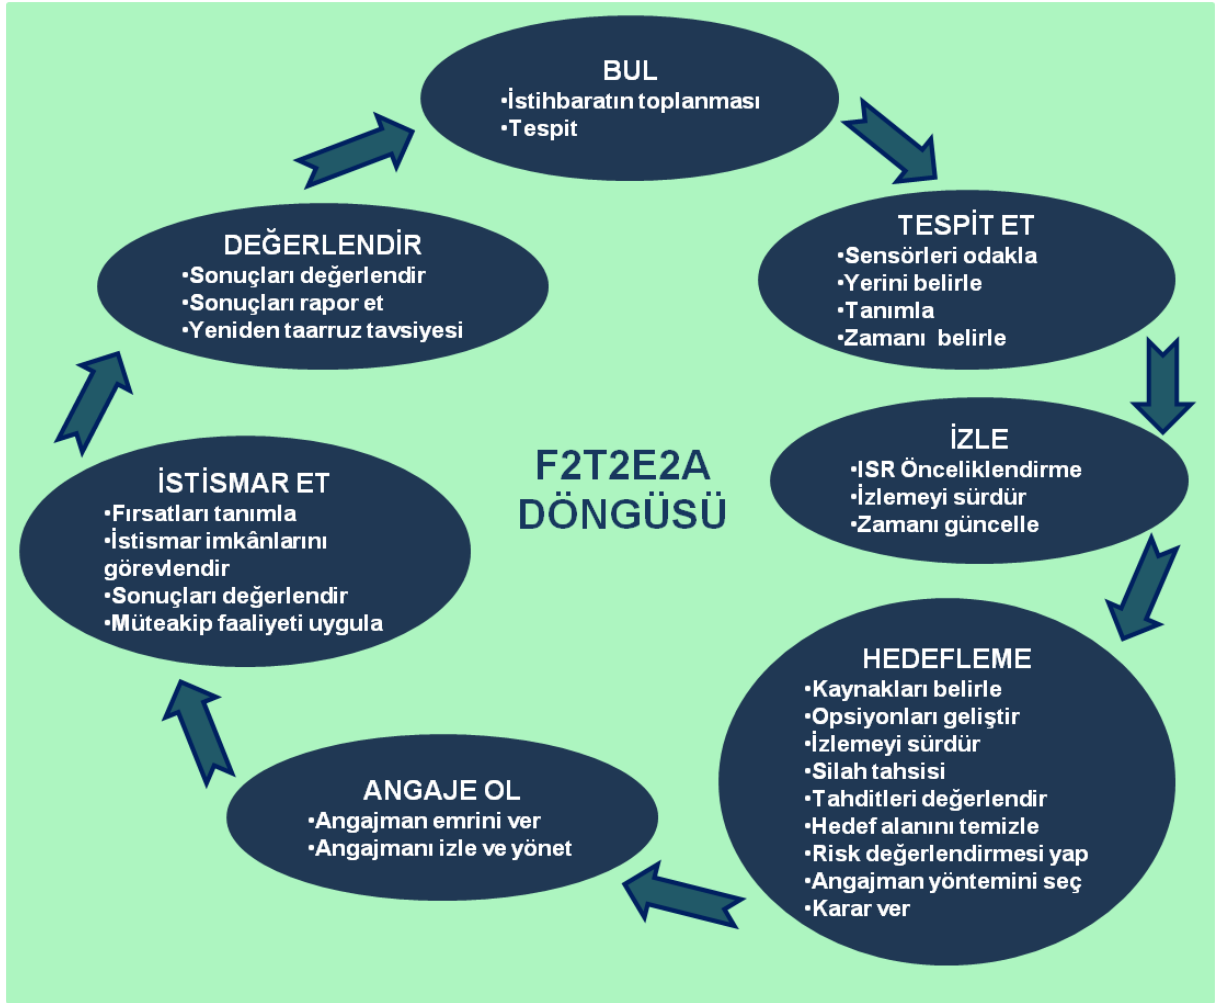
BUL
•İstihbaratın toplanması
•Tespit

TESPİT ET
•Sensörleri odakla
•Yerini belirle
•Tanımla
•Zamanı belirle

İZLE
•ISR Önceliklendirme
•İzlemeyi sürdür
•Zamanı güncelle

HEDEFLEME
•Kaynakları belirle
•Opsiyonları geliştir
•İzlemeyi sürdür
•Silah tahsisi
•Tahditleri değerlendir
•Hedef alanını temizle
•Risk değerlendirmesi yap
•Angajman yöntemini seç
•Karar ver

ANGAJE OL
•Angajman emrini ver
•Angajmanı izle ve yönet

İSTİSMAR ET
•Fırsatları tanımla
•İstismar imkânlarını görevlendir
•Sonuçları değerlendir
•Müteakip faaliyeti uygula

DEĞERLENDİR
•Sonuçları değerlendir
•Sonuçları rapor et
•Yeniden taarruz tavsiyesi

F2T2E2A DÖNGÜSÜ